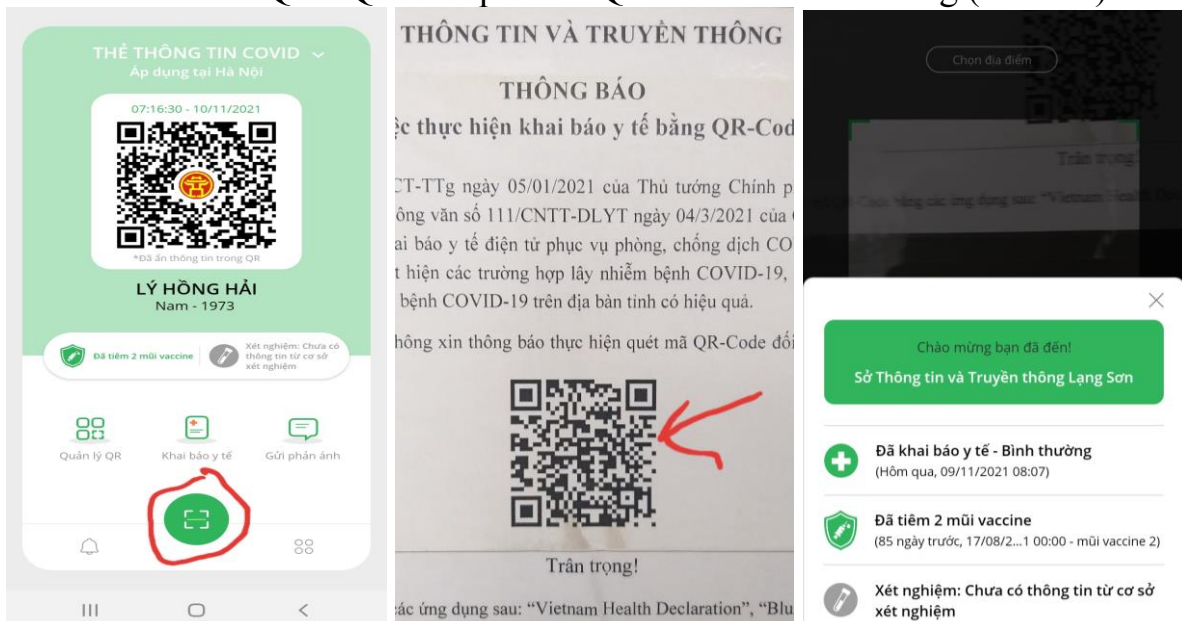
THẺ THÔNG TIN COVID
Áp dụng tại Hà Nội

07:16:30 - 10/11/2021

*Đã ẩn thông tin trong QR

LÝ HỒNG HẢI
Nam - 1973

Đã tiêm 2 mũi vaccine

Xét nghiệm: Chưa có thông tin từ cơ sở xét nghiệm

Quản lý QR

Khai báo y tế

Gửi phản ánh

THÔNG TIN VÀ TRUYỀN THÔNG

THÔNG BÁO

ệc thực hiện khai báo y tế bằng QR-Cod

CT-TTg ngày 05/01/2021 của Thủ tướng Chính p ông văn số 111/CNTT-DLYT ngày 04/3/2021 của ai báo y tế điện tử phục vụ phòng, chống dịch CO t hiện các trường hợp lây nhiễm bệnh COVID-19, bệnh COVID-19 trên địa bàn tỉnh có hiệu quả.

hông xin thông báo thực hiện quét mã QR-Code đối

Trân trọng!

các ứng dụng sau: "Vietnam Health Declaration", "Blu

Chọn địa điểm

Trân trọng!

Chào mừng bạn đã đến!
Sở Thông tin và Truyền thông Lạng Sơn

Đã khai báo y tế - Bình thường
(Hôm qua, 09/11/2021 08:07)

Đã tiêm 2 mũi vaccine
(85 ngày trước, 17/08/2...1 00:00 - mũi vaccine 2)

Xét nghiệm: Chưa có thông tin từ cơ sở xét nghiệm